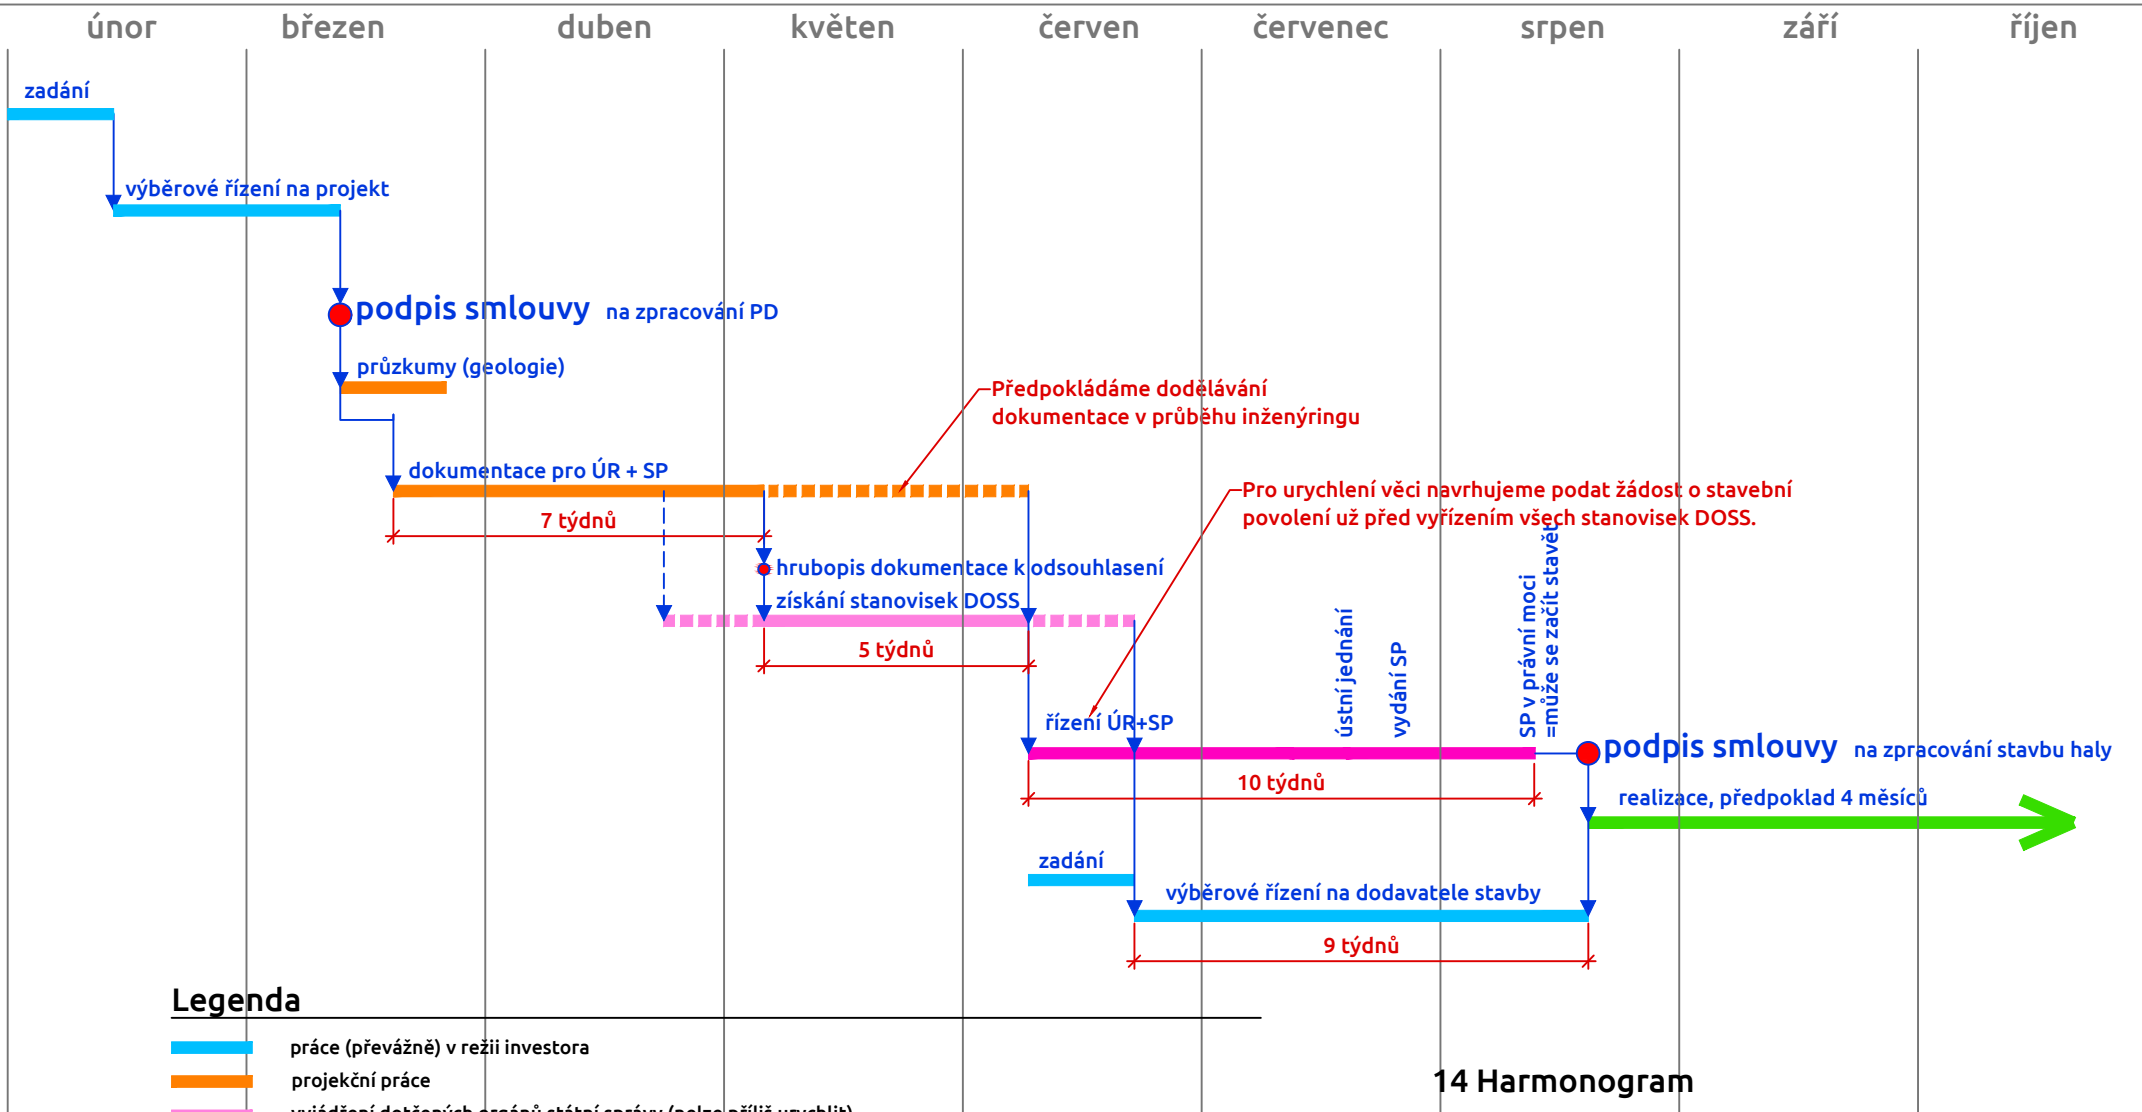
únor březen duben květen červen červenec srpen září říjen

zadání

výběrové řízení na projekt

podpis smlouvy na zpracování PD

průzkumy (geologie)

Předpokládáme dodělávání dokumentace v průběhu inženýringu

dokumentace pro ÚR + SP

7 týdnů

Pro urychlení věci navrhujeme podat žádost o stavební povolení už před vyřízením všech stanovisek DOSS.

hrubopis dokumentace k odsouhlasení

získání stanovisek DOSS

5 týdnů

ústní jednání

vydání SP

SP v právní moci =může se začít stavět

řízení ÚR+SP

podpis smlouvy na zpracování stavbu haly

10 týdnů

realizace, předpoklad 4 měsíců

zadání

výběrové řízení na dodavatele stavby

9 týdnů

Legenda

práce (převážně) v režii investora

projekční práce

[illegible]

14 Harmonogram